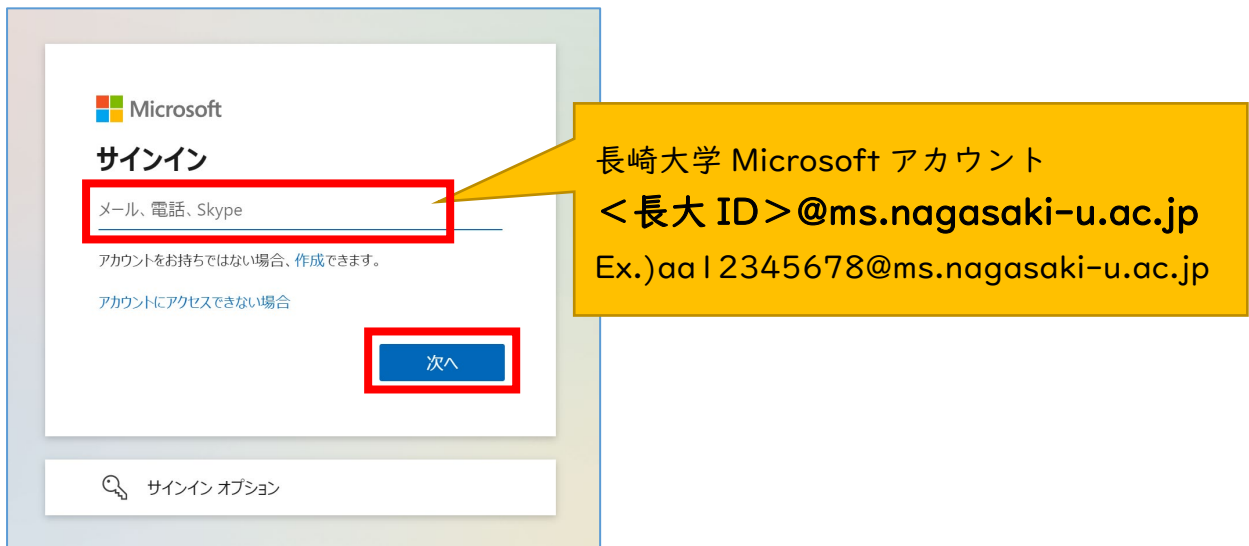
Microsoft

サインイン

メール、電話、Skype

アカウントをお持ちではない場合、作成できます。

アカウントにアクセスできない場合

次へ

サインイン オプション

長崎大学 Microsoft アカウント

＜長大 ID＞@ms.nagasaki-u.ac.jp

Ex.)aa12345678@ms.nagasaki-u.ac.jp